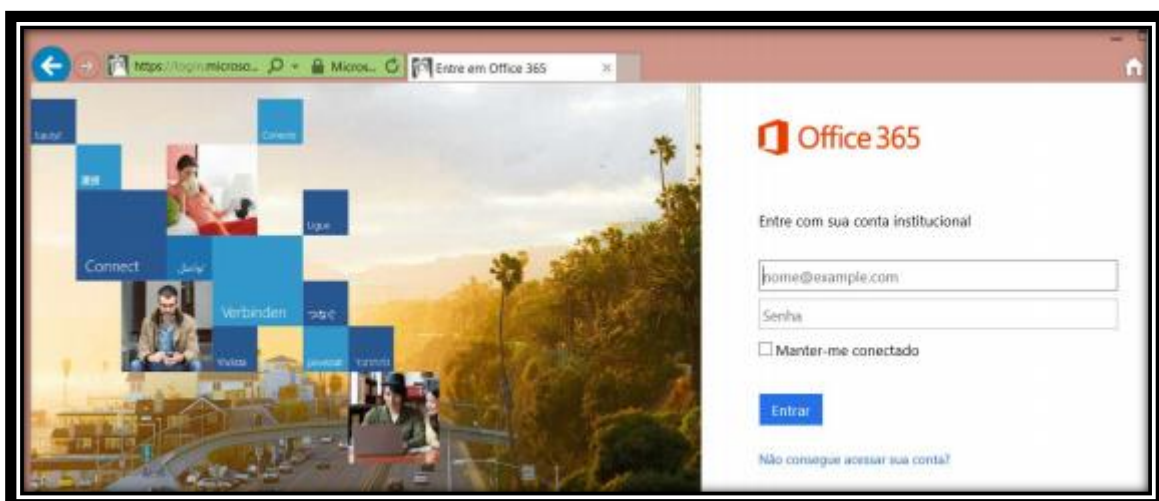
https://login.microso... Micros... Entre em Office 365

Connect

Verbinden

Ligue

Conecte

Office 365

Entre com sua conta institucional

nome@example.com

Senha

Manter-me conectado

Entrar

Não consegue acessar sua conta?